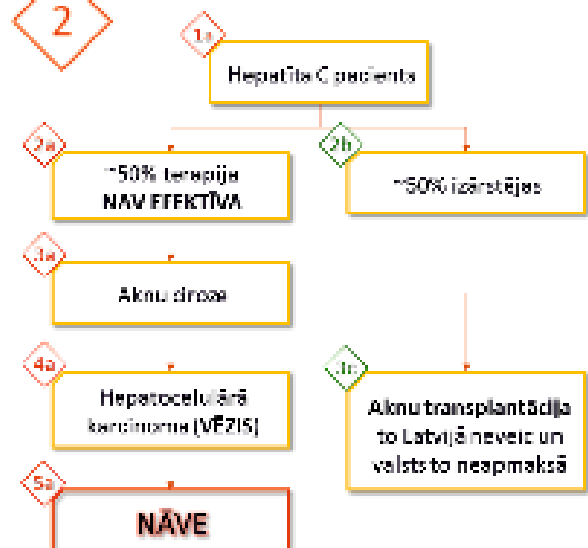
2

1a

Hepatīta C pacients

2a

~50% terapija NAV EFEKTĪVA

2b

~50% izārstējas

3a

Aknu ciroze

4a

Hepatocelulārā karcinoma (VĒZIS)

3b

Aknu transplantācija to Latvijā neveic un valsts to neapmaksā

5a

NĀVE